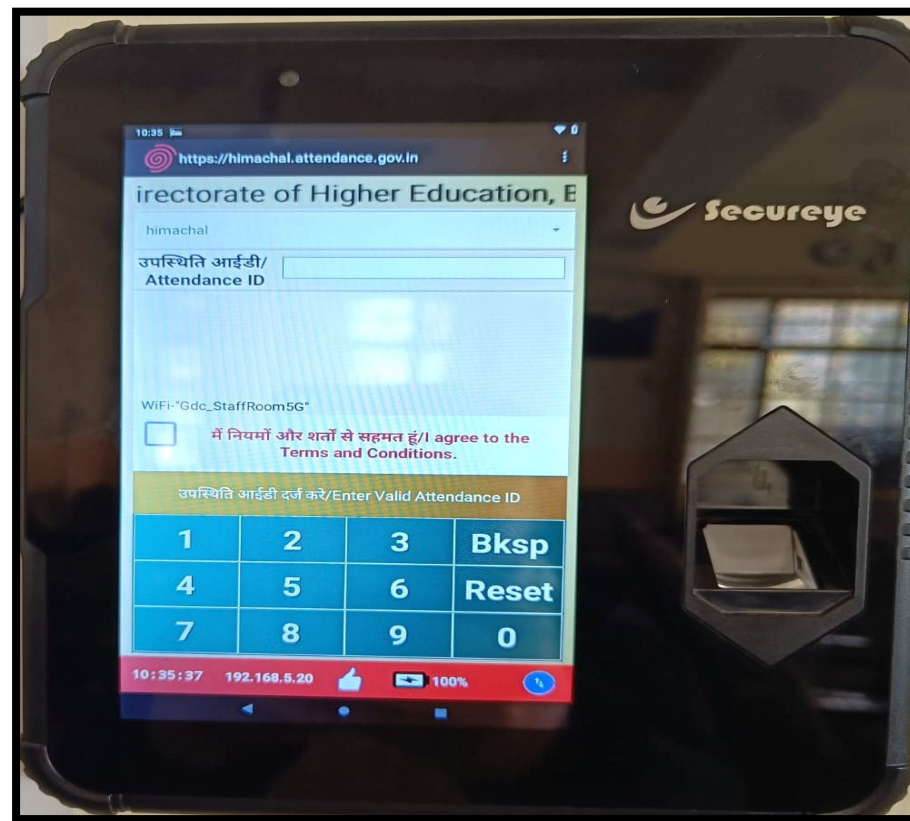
10:35

https://himachal.attendance.gov.in

irectorate of Higher Education, E

himachal

उपस्थिति आईडी/ Attendance ID

WiFi-"Gdc_StaffRoom5G"

मैं नियमों और शर्तों से सहमत हूं/I agree to the Terms and Conditions.

उपस्थिति आईडी दर्ज करें/Enter Valid Attendance ID

| 1 | 2 | 3 | Bksp |
|---|---|---|---|
| 4 | 5 | 6 | Reset |
| 7 | 8 | 9 | 0 |

10:35:37 192.168.5.20 100%

Secureye